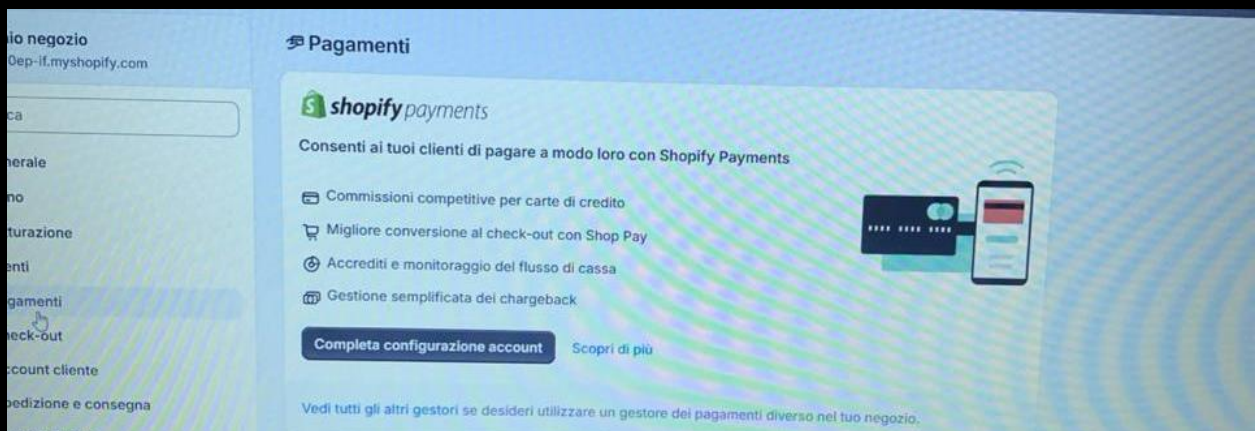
io negozio
0ep-if.myshopify.com

ca

nerale
no
turazione
enti
gamenti
eck-out
ccount cliente
pedizione e consegna

Pagamenti

shopify payments

Consenti ai tuoi clienti di pagare a modo loro con Shopify Payments

Commissioni competitive per carte di credito

Migliore conversione al check-out con Shop Pay

Accrediti e monitoraggio del flusso di cassa

Gestione semplificata dei chargeback

Completa configurazione account Scopri di più

Vedi tutti gli altri gestori se desideri utilizzare un gestore dei pagamenti diverso nel tuo negozio.